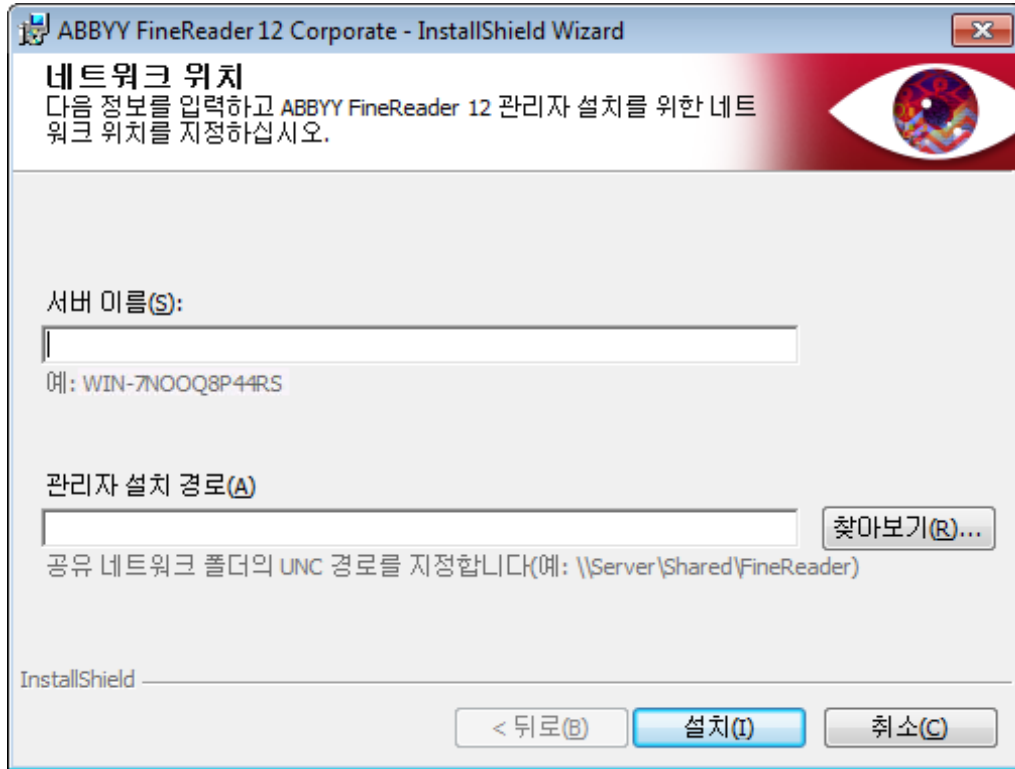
ABBYY FineReader 12 Corporate - InstallShield Wizard

네트워크 위치
다음 정보를 입력하고 ABBYY FineReader 12 관리자 설치를 위한 네트워크 위치를 지정하십시오.

서버 이름(S):

예: WIN-7NOOQ8P44RS

관리자 설치 경로(A)

찾아보기(R)...

공유 네트워크 폴더의 UNC 경로를 지정합니다(예: \\Server\Shared\FineReader)

InstallShield

< 뒤로(B)

설치(I)

취소(C)